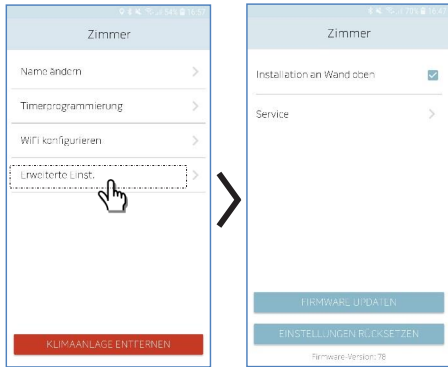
Zimmer

Name ändern

Timerprogrammierung

WiFi konfigurieren

Erweiterte Einst.

KLIMAANLAGE ENTFERNEN

Zimmer

Installation an Wand oben

Service

FIRMWARE UPDATEN

EINSTELLUNGEN RÜCKSETZEN

Firmware-Version: 78